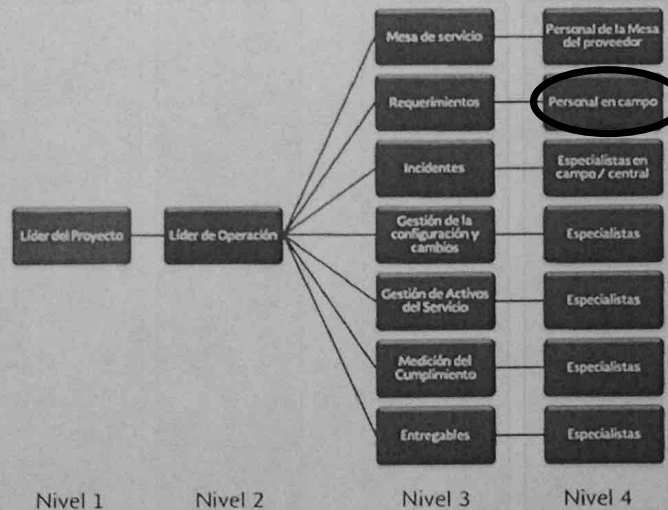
Líder del Proyecto

Líder de Operación

Mesa de servicio

Requerimientos

Incidentes

Gestión de la configuración y cambios

Gestión de Activos del Servicio

Medición del Cumplimiento

Entregables

Personal de la Mesa del proveedor

Personal en campo

Especialistas en campo / central

Especialistas

Especialistas

Especialistas

Especialistas

Nivel 1 Nivel 2 Nivel 3 Nivel 4